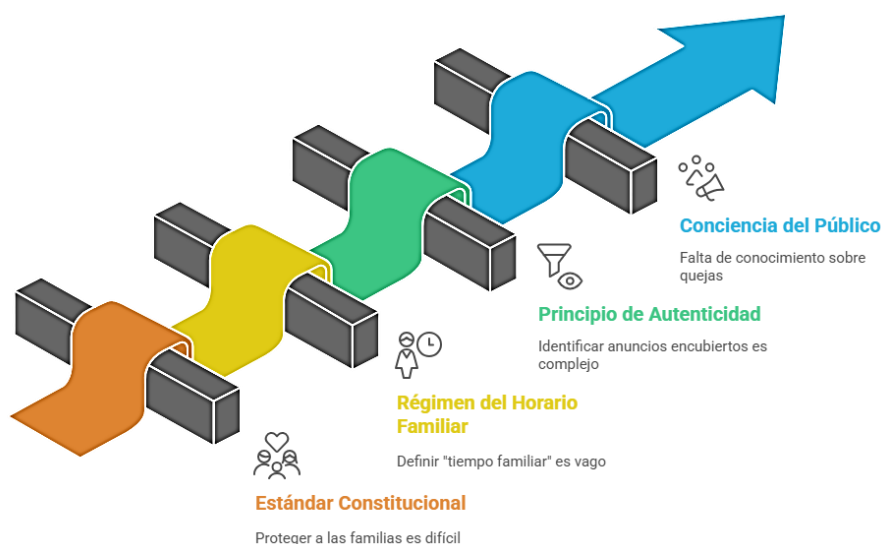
Conciencia del Público

Falta de conocimiento sobre quejas

Principio de Autenticidad

Identificar anuncios encubiertos es complejo

Régimen del Horario Familiar

Definir "tiempo familiar" es vago

Estándar Constitucional

Proteger a las familias es difícil